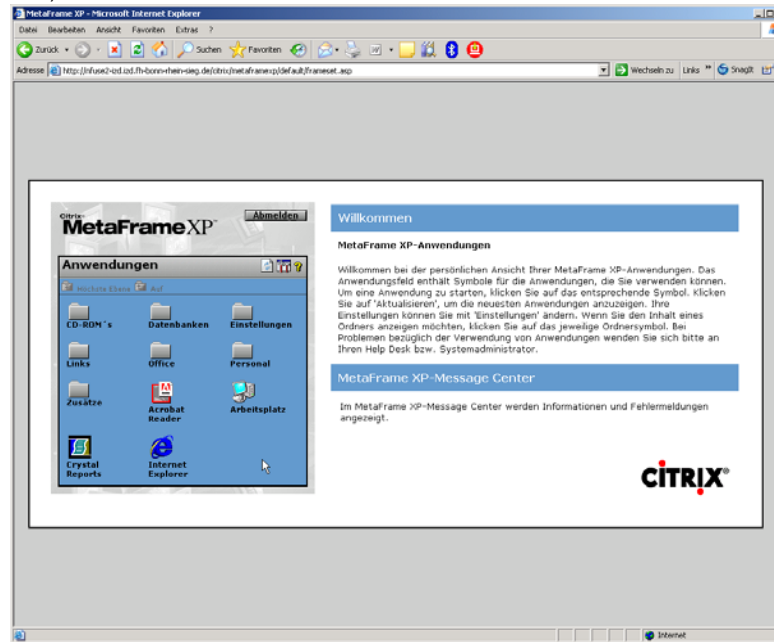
MetaFrame XP - Microsoft Internet Explorer

Datei Bearbeiten Ansicht Favoriten Extras ?

Zurück Suchen Favoriten

Adresse http://nfuse2-izd.izd.fh-bonn-rhein-sieg.de/citrix/metaframexp/default/frameset.asp

Wechseln zu Links SnagIt

Citrix MetaFrameXP

Abmelden

Anwendungen

Nächste Ebene Auf

CD-ROM's

Datenbanken

Einstellungen

Links

Office

Personal

Zusätze

Acrobat Reader

Arbeitsplatz

Crystal Reports

Internet Explorer

Willkommen

MetaFrame XP-Anwendungen

Willkommen bei der persönlichen Ansicht Ihrer MetaFrame XP-Anwendungen. Das Anwendungsfeld enthält Symbole für die Anwendungen, die Sie verwenden können. Um eine Anwendung zu starten, klicken Sie auf das entsprechende Symbol. Klicken Sie auf 'Aktualisieren', um die neuesten Anwendungen anzuzeigen. Ihre Einstellungen können Sie mit 'Einstellungen' ändern. Wenn Sie den Inhalt eines Ordners anzeigen möchten, klicken Sie auf das jeweilige Ordnersymbol. Bei Problemen bezüglich der Verwendung von Anwendungen wenden Sie sich bitte an Ihren Help Desk bzw. Systemadministrator.

MetaFrame XP-Message Center

Im MetaFrame XP-Message Center werden Informationen und Fehlermeldungen angezeigt.

CiTRIX®

Internet